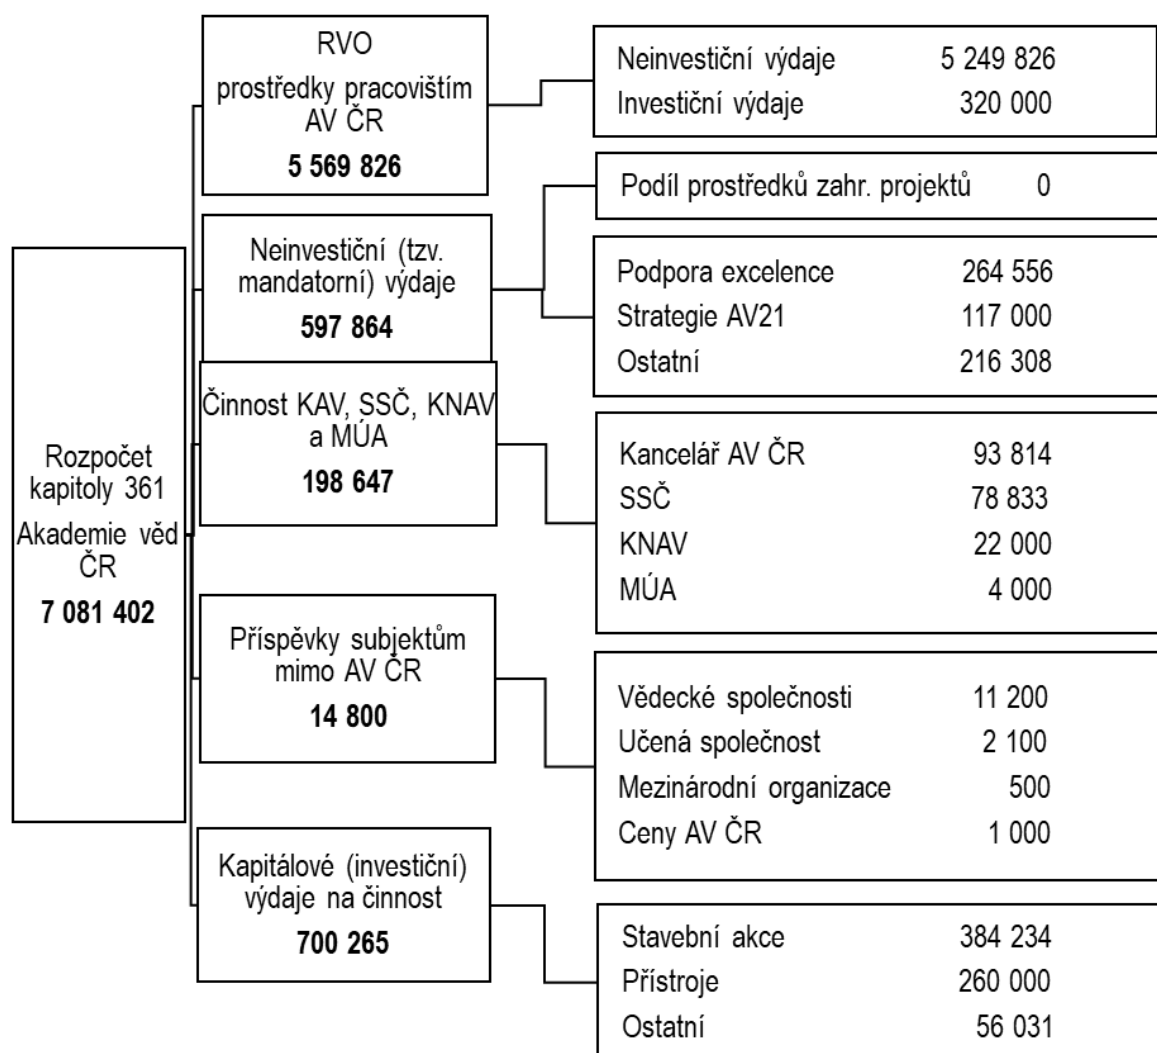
Rozpočet kapitoly 361
Akademie věd ČR
**7 081 402**

RVO
prostředky pracovištím AV ČR
**5 569 826**

| | |
|---|---|
| Neinvestiční výdaje | 5 249 826 |
| Investiční výdaje | 320 000 |

Neinvestiční (tzv. mandatorní) výdaje
**597 864**

| | |
|---|---|
| Podíl prostředků zahr. projektů | 0 |

| | |
|---|---|
| Podpora excelence | 264 556 |
| Strategie AV21 | 117 000 |
| Ostatní | 216 308 |

Činnost KAV, SSČ, KNAV a MÚA
**198 647**

| | |
|---|---|
| Kancelář AV ČR | 93 814 |
| SSČ | 78 833 |
| KNAV | 22 000 |
| MÚA | 4 000 |

Příspěvky subjektům mimo AV ČR
**14 800**

| | |
|---|---|
| Vědecké společnosti | 11 200 |
| Učená společnost | 2 100 |
| Mezinárodní organizace | 500 |
| Ceny AV ČR | 1 000 |

Kapitálové (investiční) výdaje na činnost
**700 265**

| | |
|---|---|
| Stavební akce | 384 234 |
| Přístroje | 260 000 |
| Ostatní | 56 031 |